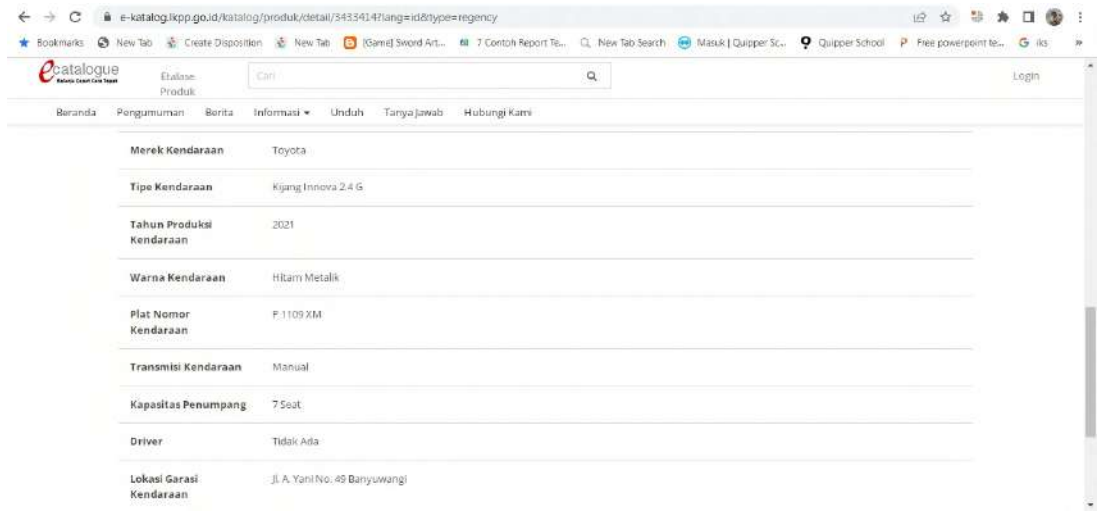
e-katalog.lkpp.go.id/katalog/produk/detail/34334147lang=id&type=regency

Bookmarks New Tab Create Disposition New Tab [Game] Sword Art... 7 Contoh Report Te... New Tab Search Masuk | Quipper Sc... Quipper School Free powerpoint te... iks

ecatalogue Belanja Cepat Cara Tepat Etalase Produk Cari Login

Beranda Pengumuman Berita Informasi ▾ Unduh Tanya Jawab Hubungi Kami

| | |
|---|---|
| Merek Kendaraan | Toyota |
| Tipe Kendaraan | Kijang Innova 2.4 G |
| Tahun Produksi Kendaraan | 2021 |
| Warna Kendaraan | Hitam Metalik |
| Plat Nomor Kendaraan | P 1109 XM |
| Transmisi Kendaraan | Manual |
| Kapasitas Penumpang | 7 Seat |
| Driver | Tidak Ada |
| Lokasi Garasi Kendaraan | Jl. A. Yani No. 49 Banyuwangi |